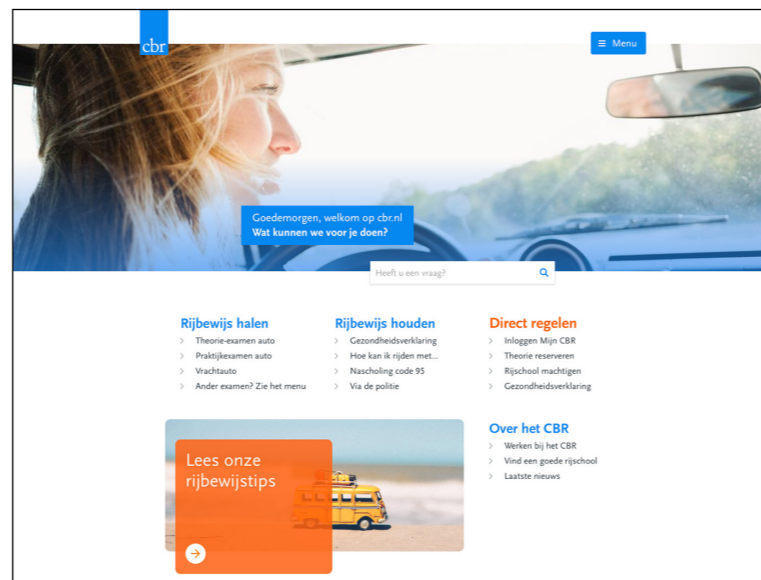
cbr

Menu

Goedemorgen, welkom op cbr.nl
Wat kunnen we voor je doen?

Heeft u een vraag?

Rijbewijs halen
Theorie-examen auto
Praktijkexamen auto
Vrachtauto
Ander examen? Zie het menu

Rijbewijs houden
Gezondheidsverklaring
Hoe kan ik rijden met...
Nascholing code 95
Via de politie

Direct regelen
Inloggen Mijn CBR
Theorie reserveren
Rijschool machtigen
Gezondheidsverklaring

Lees onze rijbewijstips

Over het CBR
Werken bij het CBR
Vind een goede rijschool
Laatste nieuws